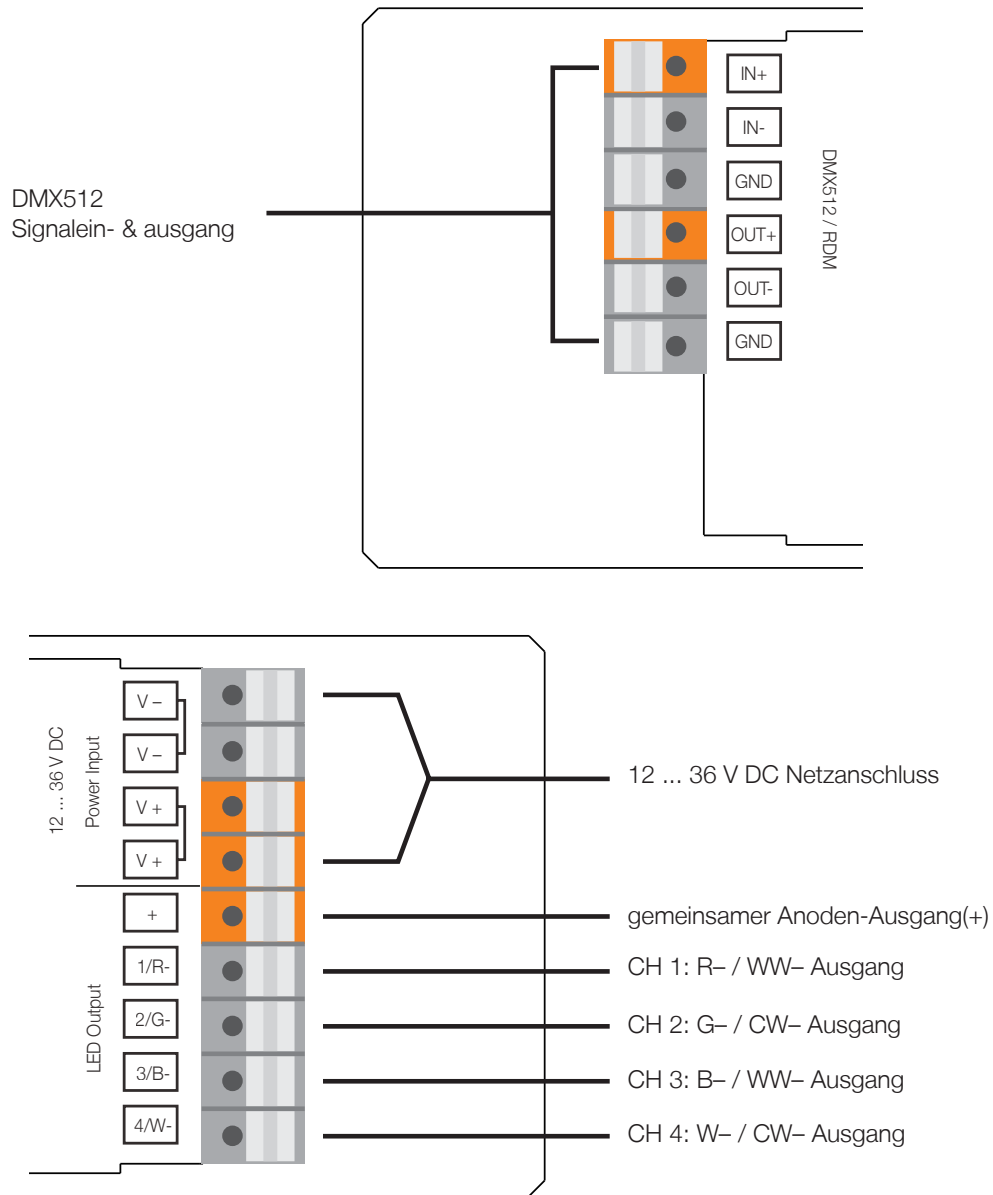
DMX512
Signalein- & ausgang

IN+
IN-
GND
OUT+
OUT-
GND

DMX512 / RDM

12 ... 36 V DC
Power Input

V –
V –
V +
V +

12 ... 36 V DC Netzanschluss

LED Output

+
1/R-
2/G-
3/B-
4/W-

gemeinsamer Anoden-Ausgang(+)
CH 1: R– / WW– Ausgang
CH 2: G– / CW– Ausgang
CH 3: B– / WW– Ausgang
CH 4: W– / CW– Ausgang